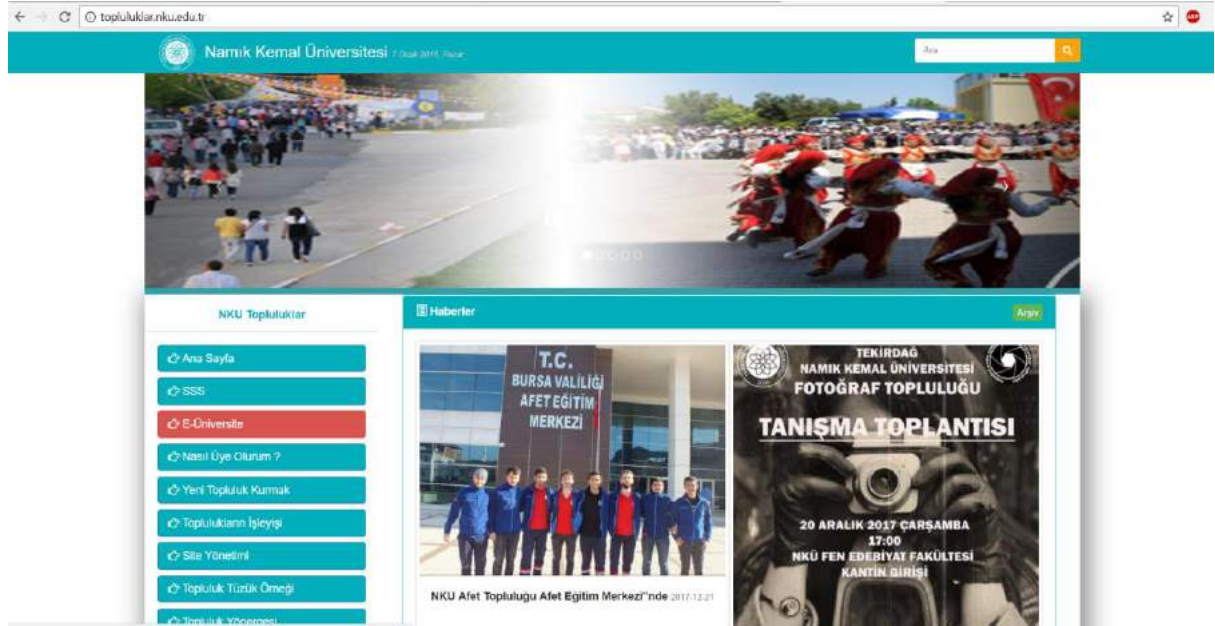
topluluklar.nku.edu.tr

Namık Kemal Üniversitesi 7 Ocak 2018, Pazar

Ara

NKU Topluluklar

Ana Sayfa

SSS

E-Üniversite

Nasıl Üye Olurum ?

Yeni Topluluk Kurmak

Toplulukların İşleyişi

Site Yönetimi

Topluluk Tüzük Örneği

Topluluk Yönergesi

Haberler

Arşiv

T.C. BURSA VALİLİĞİ AFET EĞİTİM MERKEZİ

NKU Afet Topluluğu Afet Eğitim Merkezi"nde 2017-12-21

TEKİRDAĞ NAMIK KEMAL ÜNİVERSİTESİ FOTOĞRAF TOPLULUĞU

TANIŞMA TOPLANTISI

20 ARALIK 2017 ÇARŞAMBA 17:00 NKÜ FEN EDEBİYAT FAKÜLTESİ KANTİN GİRİŞİ